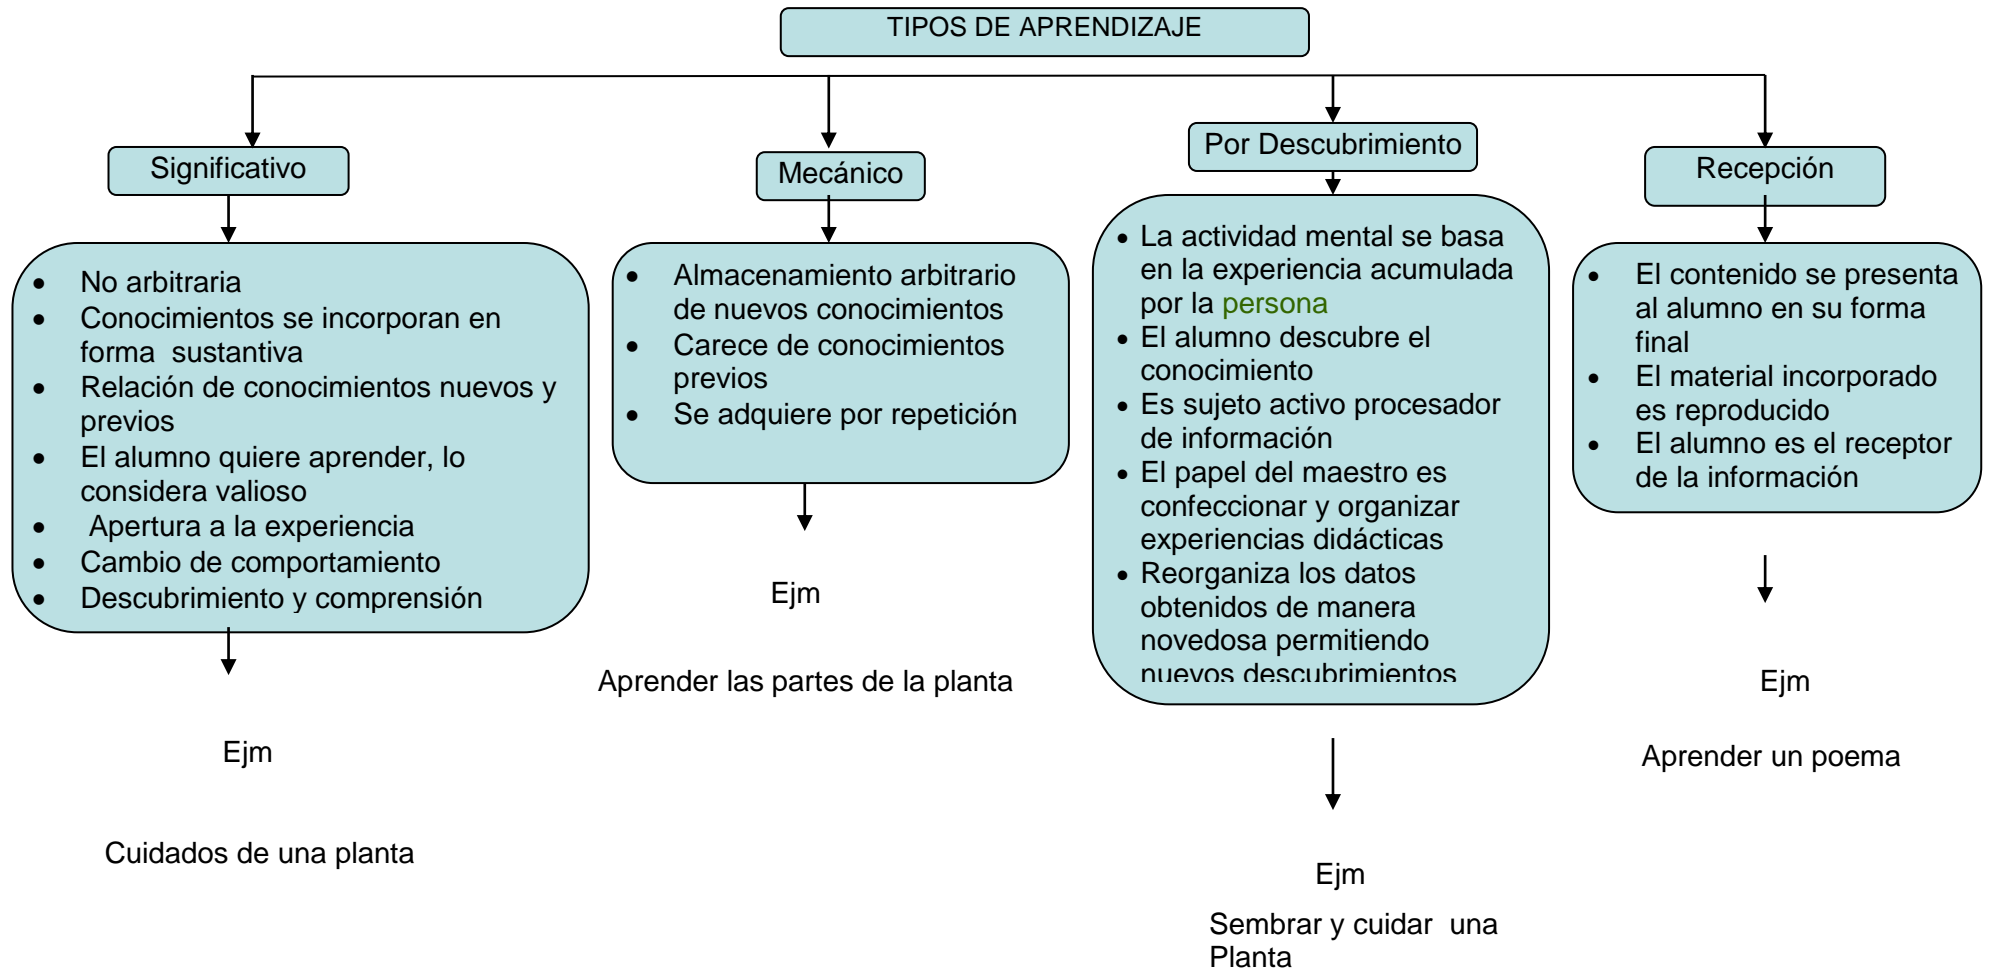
TIPOS DE APRENDIZAJE

Significativo

- No arbitraria
- Conocimientos se incorporan en forma sustantiva
- Relación de conocimientos nuevos y previos
- El alumno quiere aprender, lo considera valioso
- Apertura a la experiencia
- Cambio de comportamiento
- Descubrimiento y comprensión

Ejm

Cuidados de una planta

Mecánico

- Almacenamiento arbitrario de nuevos conocimientos
- Carece de conocimientos previos
- Se adquiere por repetición

Ejm

Aprender las partes de la planta

Por Descubrimiento

- La actividad mental se basa en la experiencia acumulada por la persona
- El alumno descubre el conocimiento
- Es sujeto activo procesador de información
- El papel del maestro es confeccionar y organizar experiencias didácticas
- Reorganiza los datos obtenidos de manera novedosa permitiendo nuevos descubrimientos

Ejm

Sembrar y cuidar una Planta

Recepción

- El contenido se presenta al alumno en su forma final
- El material incorporado es reproducido
- El alumno es el receptor de la información

Ejm

Aprender un poema